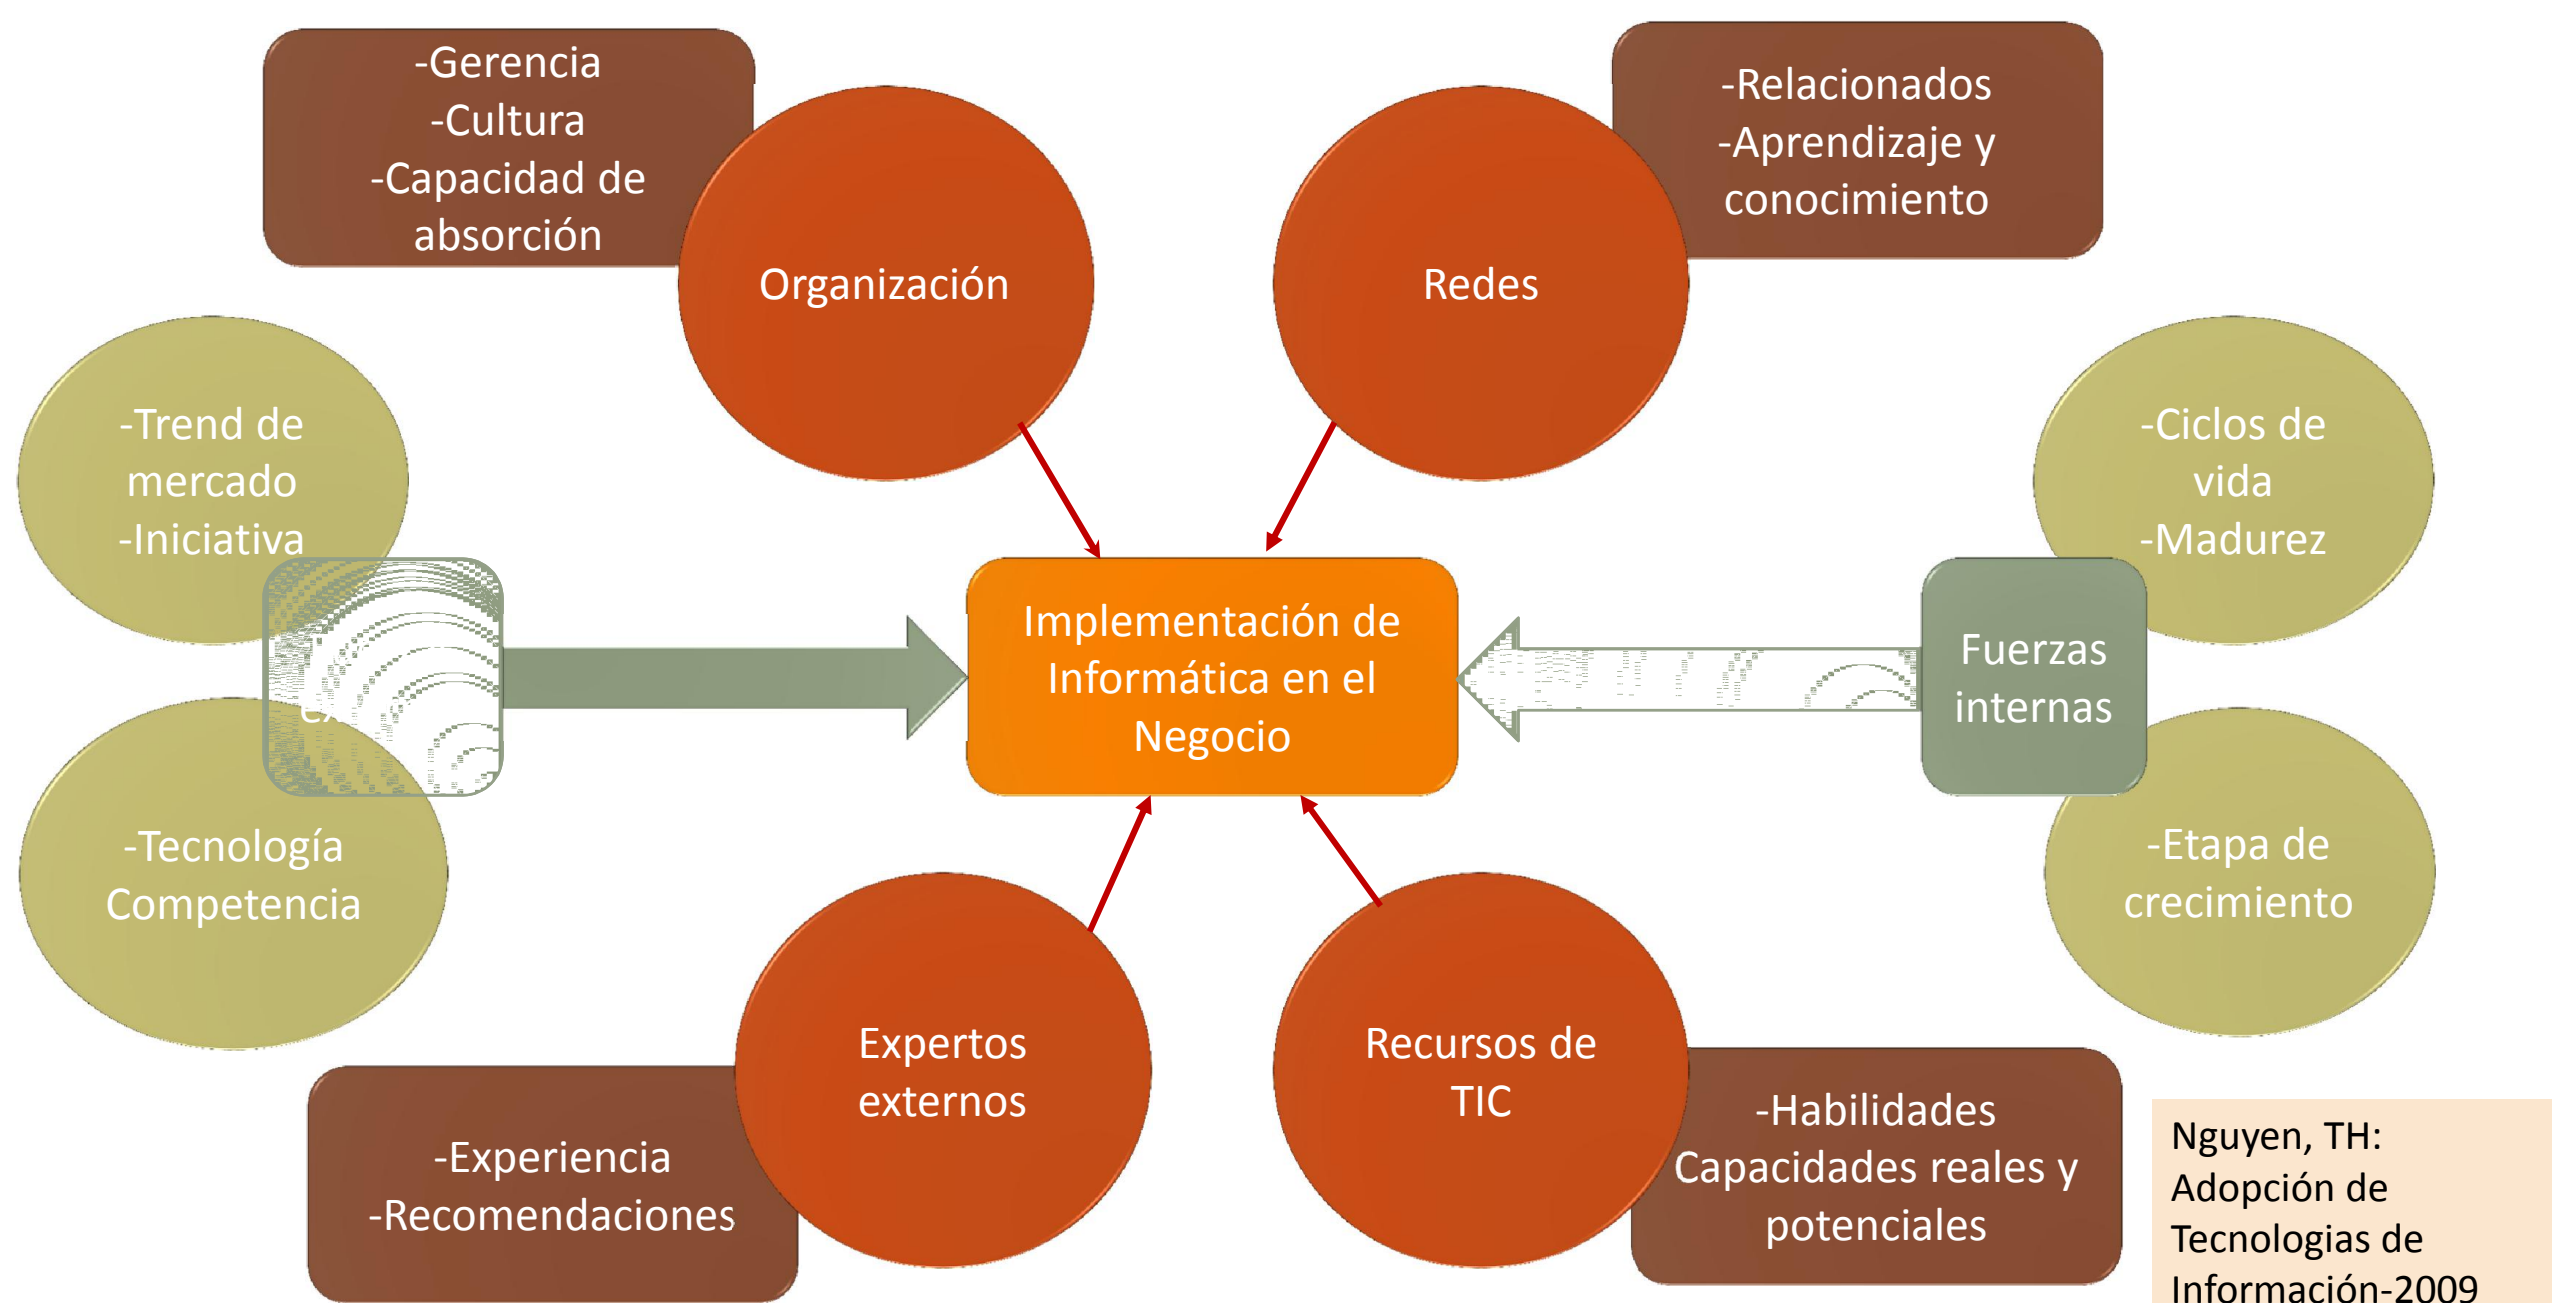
-Gerencia
-Cultura
-Capacidad de absorción

Organización

Redes

-Relacionados
-Aprendizaje y conocimiento

-Trend de mercado
-Iniciativa

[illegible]

-Tecnología Competencia

Implementación de Informática en el Negocio

Fuerzas internas

-Ciclos de vida
-Madurez

-Etapa de crecimiento

Expertos externos

-Experiencia
-Recomendaciones

Recursos de TIC

-Habilidades
Capacidades reales y potenciales

Nguyen, TH: Adopción de Tecnologias de Información-2009